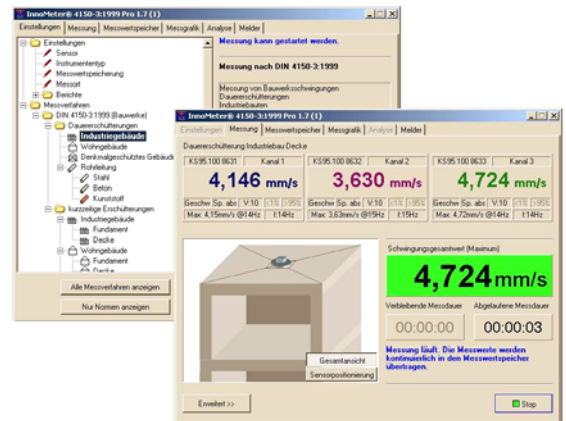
InnoMeter® 4150-3:1999 Pro 1.7 (1)

Einstellungen | Messung | Messwertspeicher | Messgrafik | Analyse | Melder

Einstellungen
Sensor
Instrumententyp
Messwertspeicherung
Messort
Berichte
Messverfahren
DIN 4150-3:1999 (Bauwerke)
Dauererschütterungen
Industriegebäude
Wohngebäude
Denkmalgeschütztes Gebäude
Rohrleitung
Stahl
Beton
Kunststoff
kurzzeitige Erschütterungen
Industriegebäude
Fundament
Decke
Wohngebäude
Fundament
Decke

Alle Messverfahren anzeigen
Nur Normen anzeigen

Messung kann gestartet werden.

Messung nach DIN 4150-3:1999

Messung von Bauwerksschwingungen
Dauererschütterungen
Industriebauten

InnoMeter® 4150-3:1999 Pro 1.7 (1)

Einstellungen | Messung | Messwertspeicher | Messgrafik | Analyse | Melder

Dauererschütterung Industriebau Decke

| KS95.100 8631 | Kanal 1 |
|---|---|
| 4,146 mm/s | |
| Geschw Sp. abs | V:10 | <1% | >95% |
| Max: 4,15mm/s @14Hz | f:14Hz |

| KS95.100 8632 | Kanal 2 |
|---|---|
| 3,630 mm/s | |
| Geschw Sp. abs | V:10 | <1% | >95% |
| Max: 3,63mm/s @15Hz | f:15Hz |

| KS95.100 8633 | Kanal 3 |
|---|---|
| 4,724 mm/s | |
| Geschw Sp. abs | V:10 | <1% | >95% |
| Max: 4,72mm/s @14Hz | f:14Hz |

Schwingungsgesamtwert (Maximum)
4,724 mm/s

Verbleibende Messdauer
00:00:00
Abgelaufene Messdauer
00:00:03

Gesamtansicht
Sensorpositionierung

Messung läuft. Die Messwerte werden kontinuierlich in den Messwertspeicher übertragen.

Erweitert >>
Stop